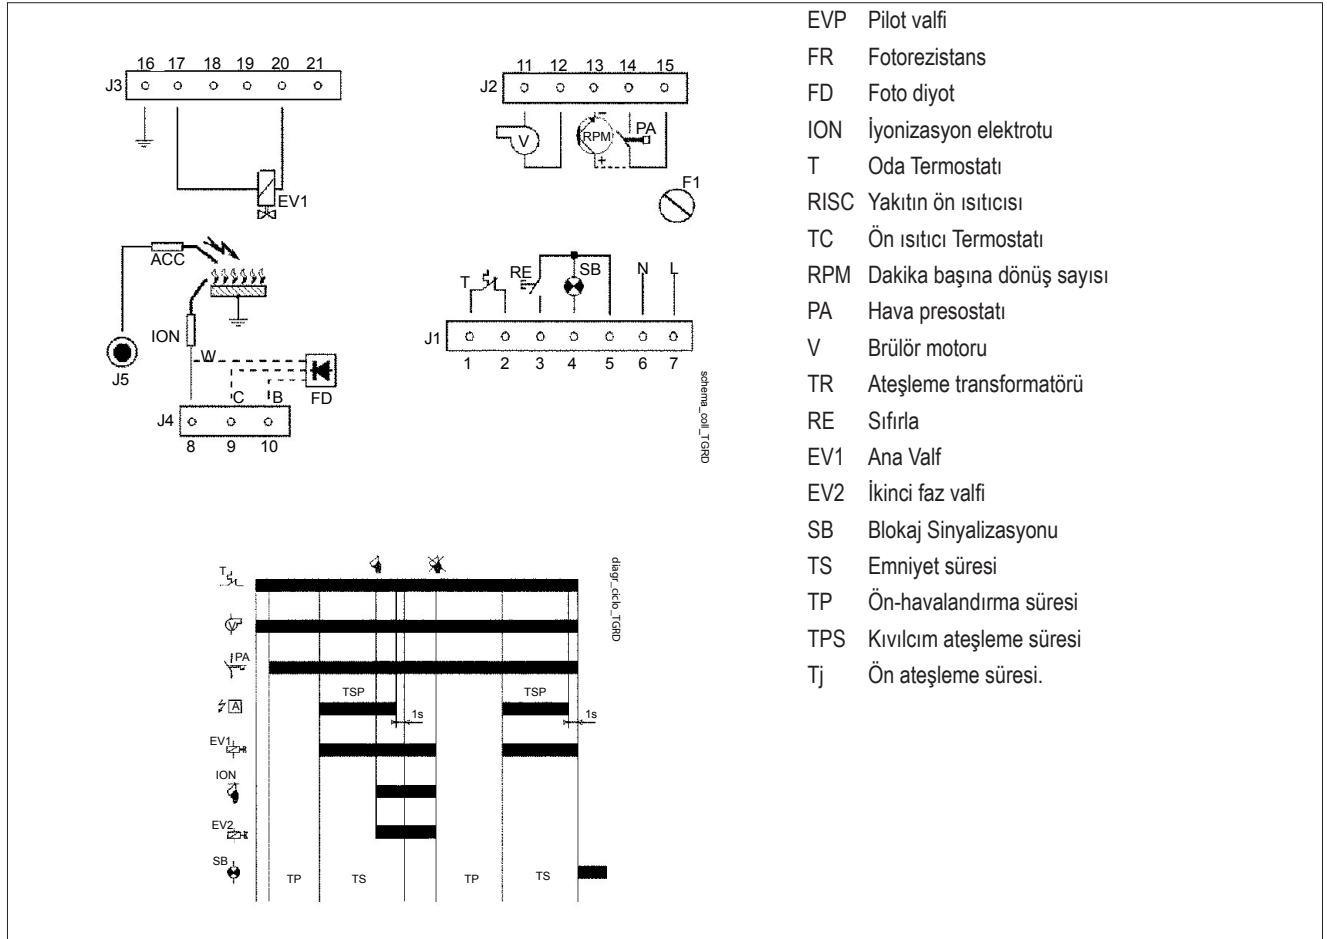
16 17 18 19 20 21
J3
EV1

11 12 13 14 15
J2
V
RPM
PA
+
F1

ACC
ION
W
C
B
FD
J5
J4
8 9 10

T
RE
SB
N
L
J1
1 2 3 4 5 6 7
schema_coll_TGRD

T
PA
TSP
1s
TSP
1s
EV1
ION
EV2
SB
TP
TS
TP
TS
diagr_ciclo_TGRD

EVP Pilot valfi
FR Fotorezistans
FD Foto diyot
ION İyonizasyon elektrotu
T Oda Termostatı
RISC Yakıtın ön ısıtıcısı
TC Ön ısıtıcı Termostatı
RPM Dakika başına dönüş sayısı
PA Hava presostatı
V Brülör motoru
TR Ateşleme transformatörü
RE Sıfırla
EV1 Ana Valf
EV2 İkinci faz valfi
SB Blokaj Sinyalizasyonu
TS Emniyet süresi
TP Ön-havalandırma süresi
TPS Kıvılcım ateşleme süresi
Tj Ön ateşleme süresi.